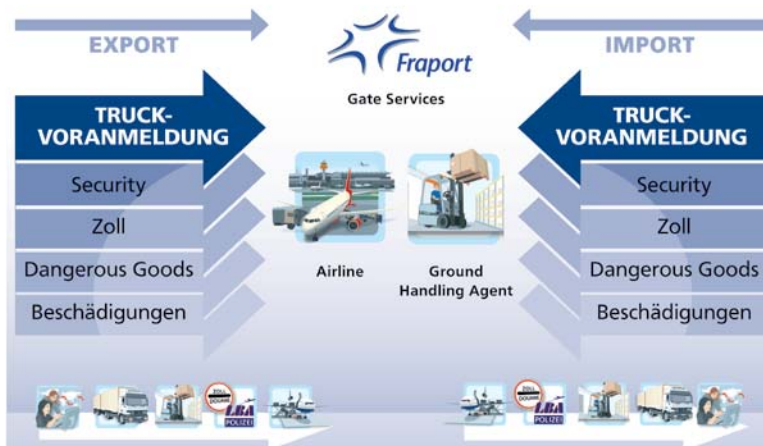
EXPORT

Fraport

Gate Services

IMPORT

TRUCK-VORANMELDUNG

Security

Zoll

Dangerous Goods

Beschädigungen

Airline

Ground Handling Agent

TRUCK-VORANMELDUNG

Security

Zoll

Dangerous Goods

Beschädigungen

ZOLL DOUANE

LBA

POLIZEI

ZOLL DOUANE

LBA

POLIZEI